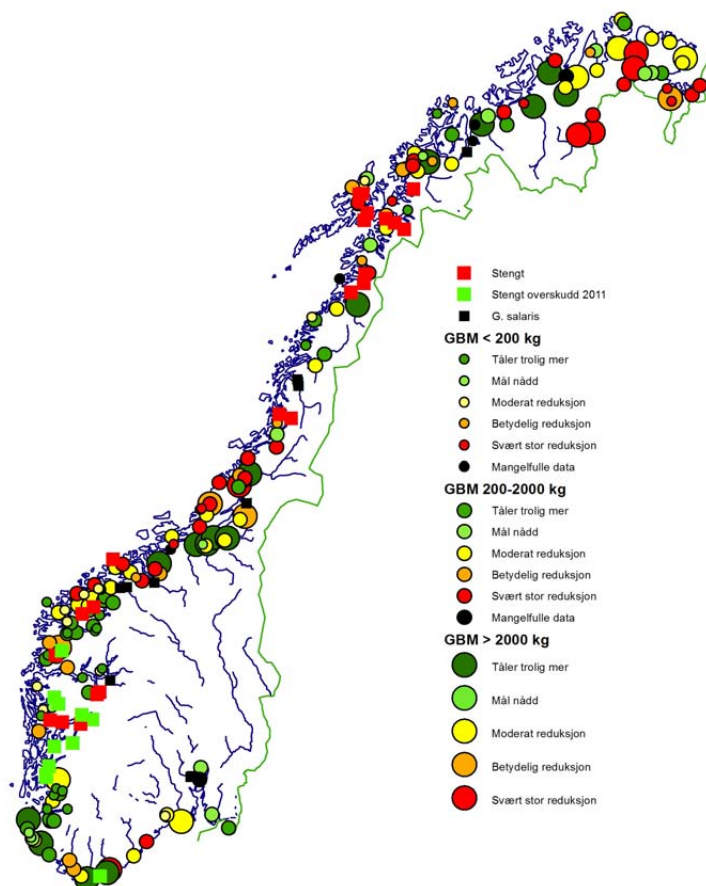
Stengt
Stengt overskudd 2011
G. salaris
GBM < 200 kg
Tåler trolig mer
Mål nådd
Moderat reduksjon
Betydelig reduksjon
Svært stor reduksjon
Mangelfulle data
GBM 200-2000 kg
Tåler trolig mer
Mål nådd
Moderat reduksjon
Betydelig reduksjon
Svært stor reduksjon
Mangelfulle data
GBM > 2000 kg
Tåler trolig mer
Mål nådd
Moderat reduksjon
Betydelig reduksjon
Svært stor reduksjon